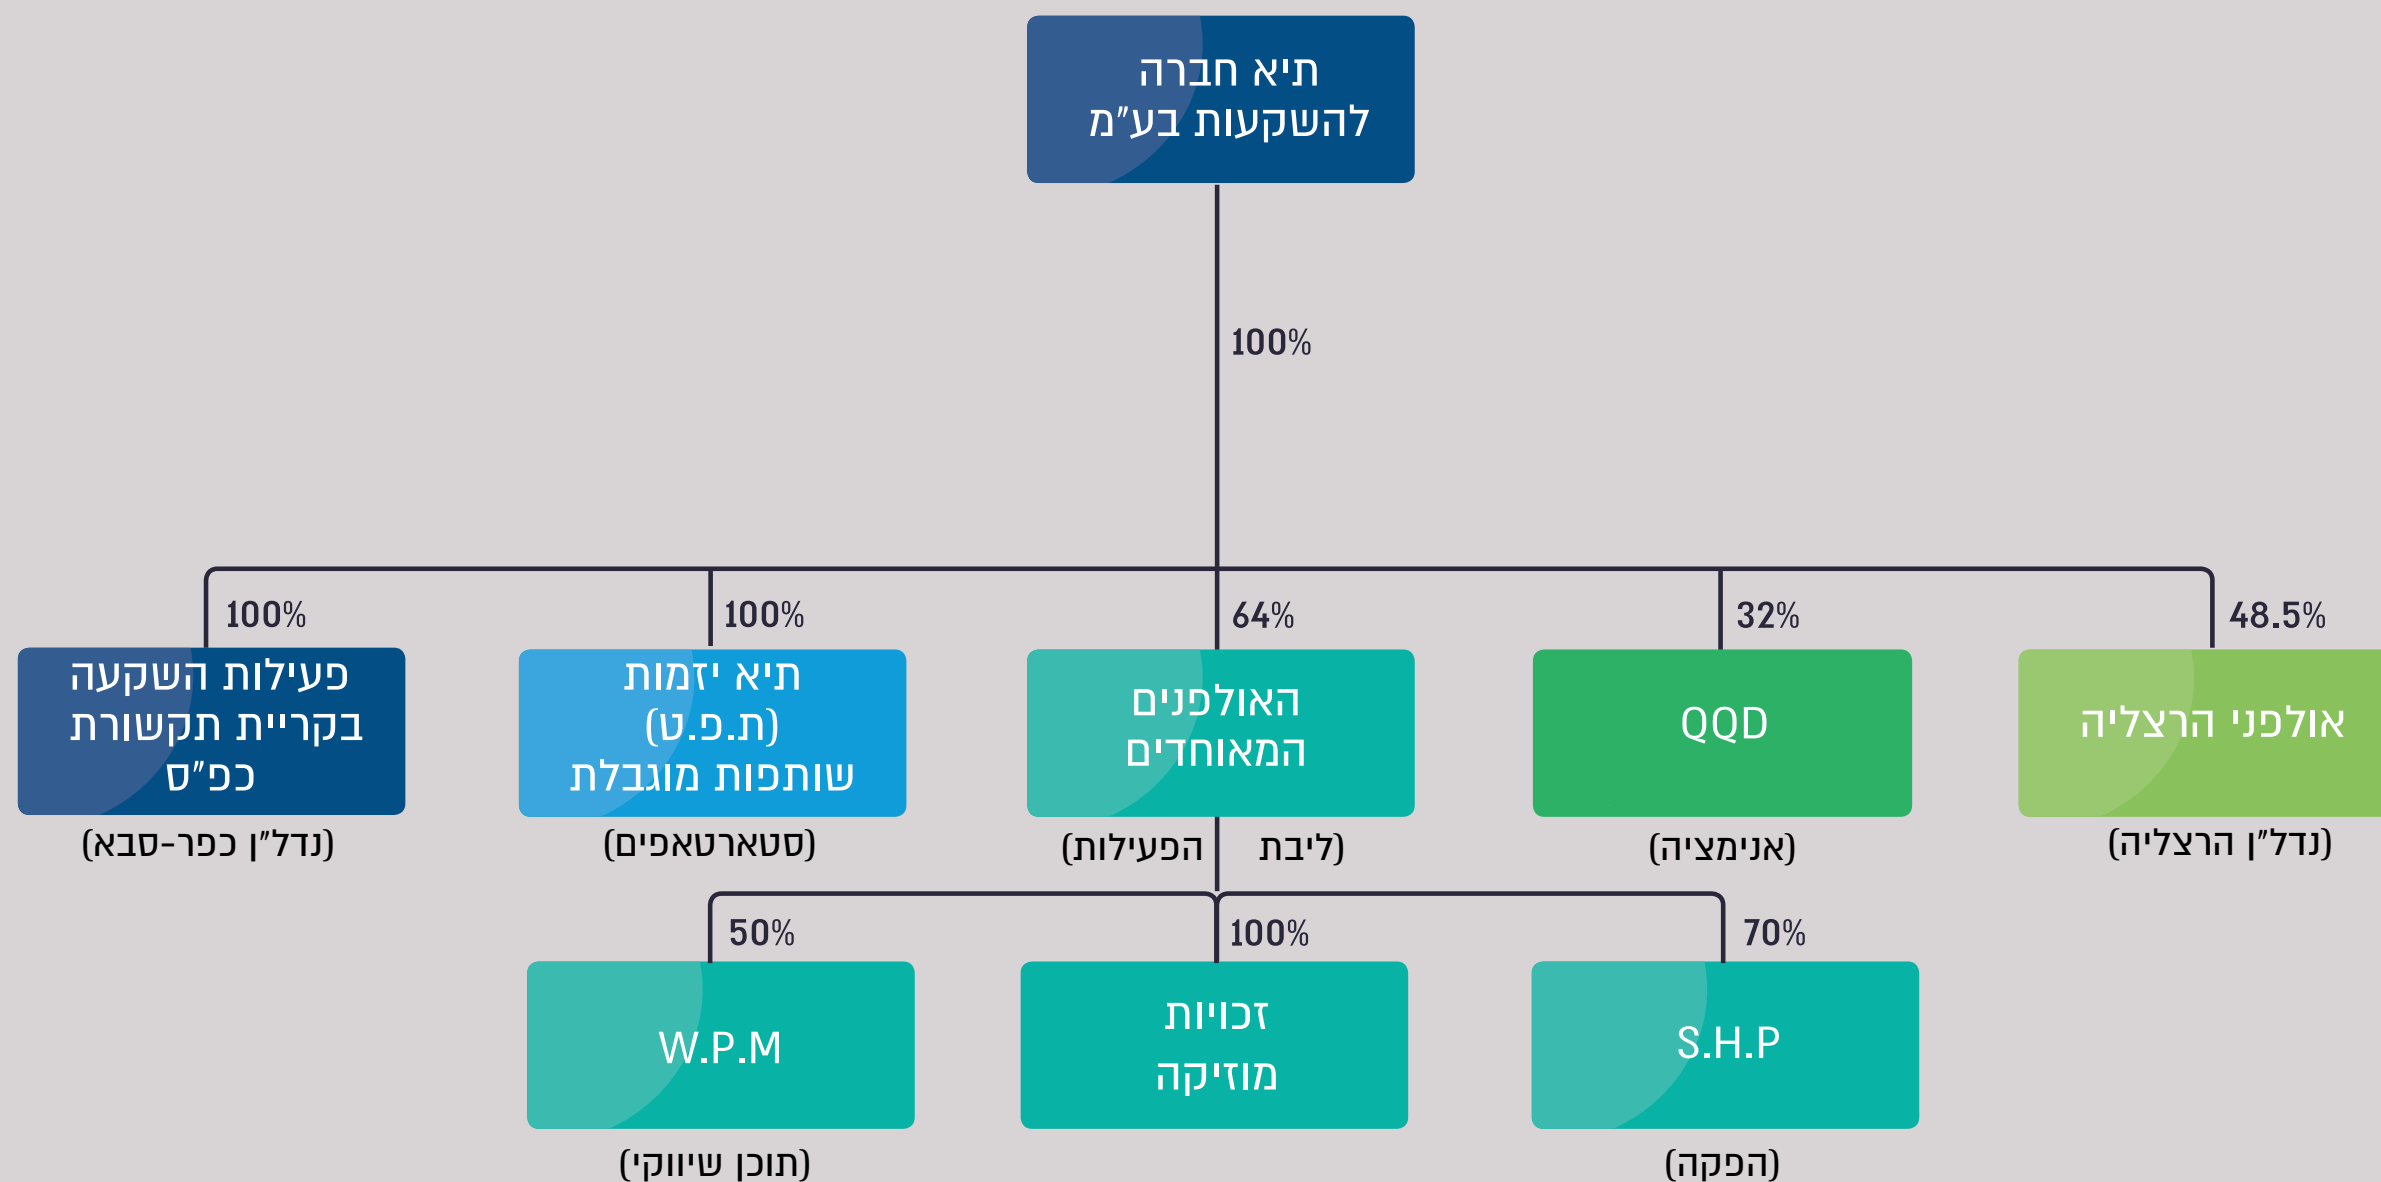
תיא חברה להשקעות בע"מ

100%

48.5%
אולפני הרצליה
(נדל"ן הרצליה)

32%
QQD
(אנימציה)

64%
האולפנים המאוחדים
(ליבת הפעילות)

100%
תיא יזמות (ת.פ.ט) שותפות מוגבלת
(סטארטאפים)

100%
פעילות השקעה בקריית תקשורת כפ"ס
(נדל"ן כפר-סבא)

70%
S.H.P
(הפקה)

100%
זכויות מוזיקה

50%
W.P.M
(תוכן שיווקי)